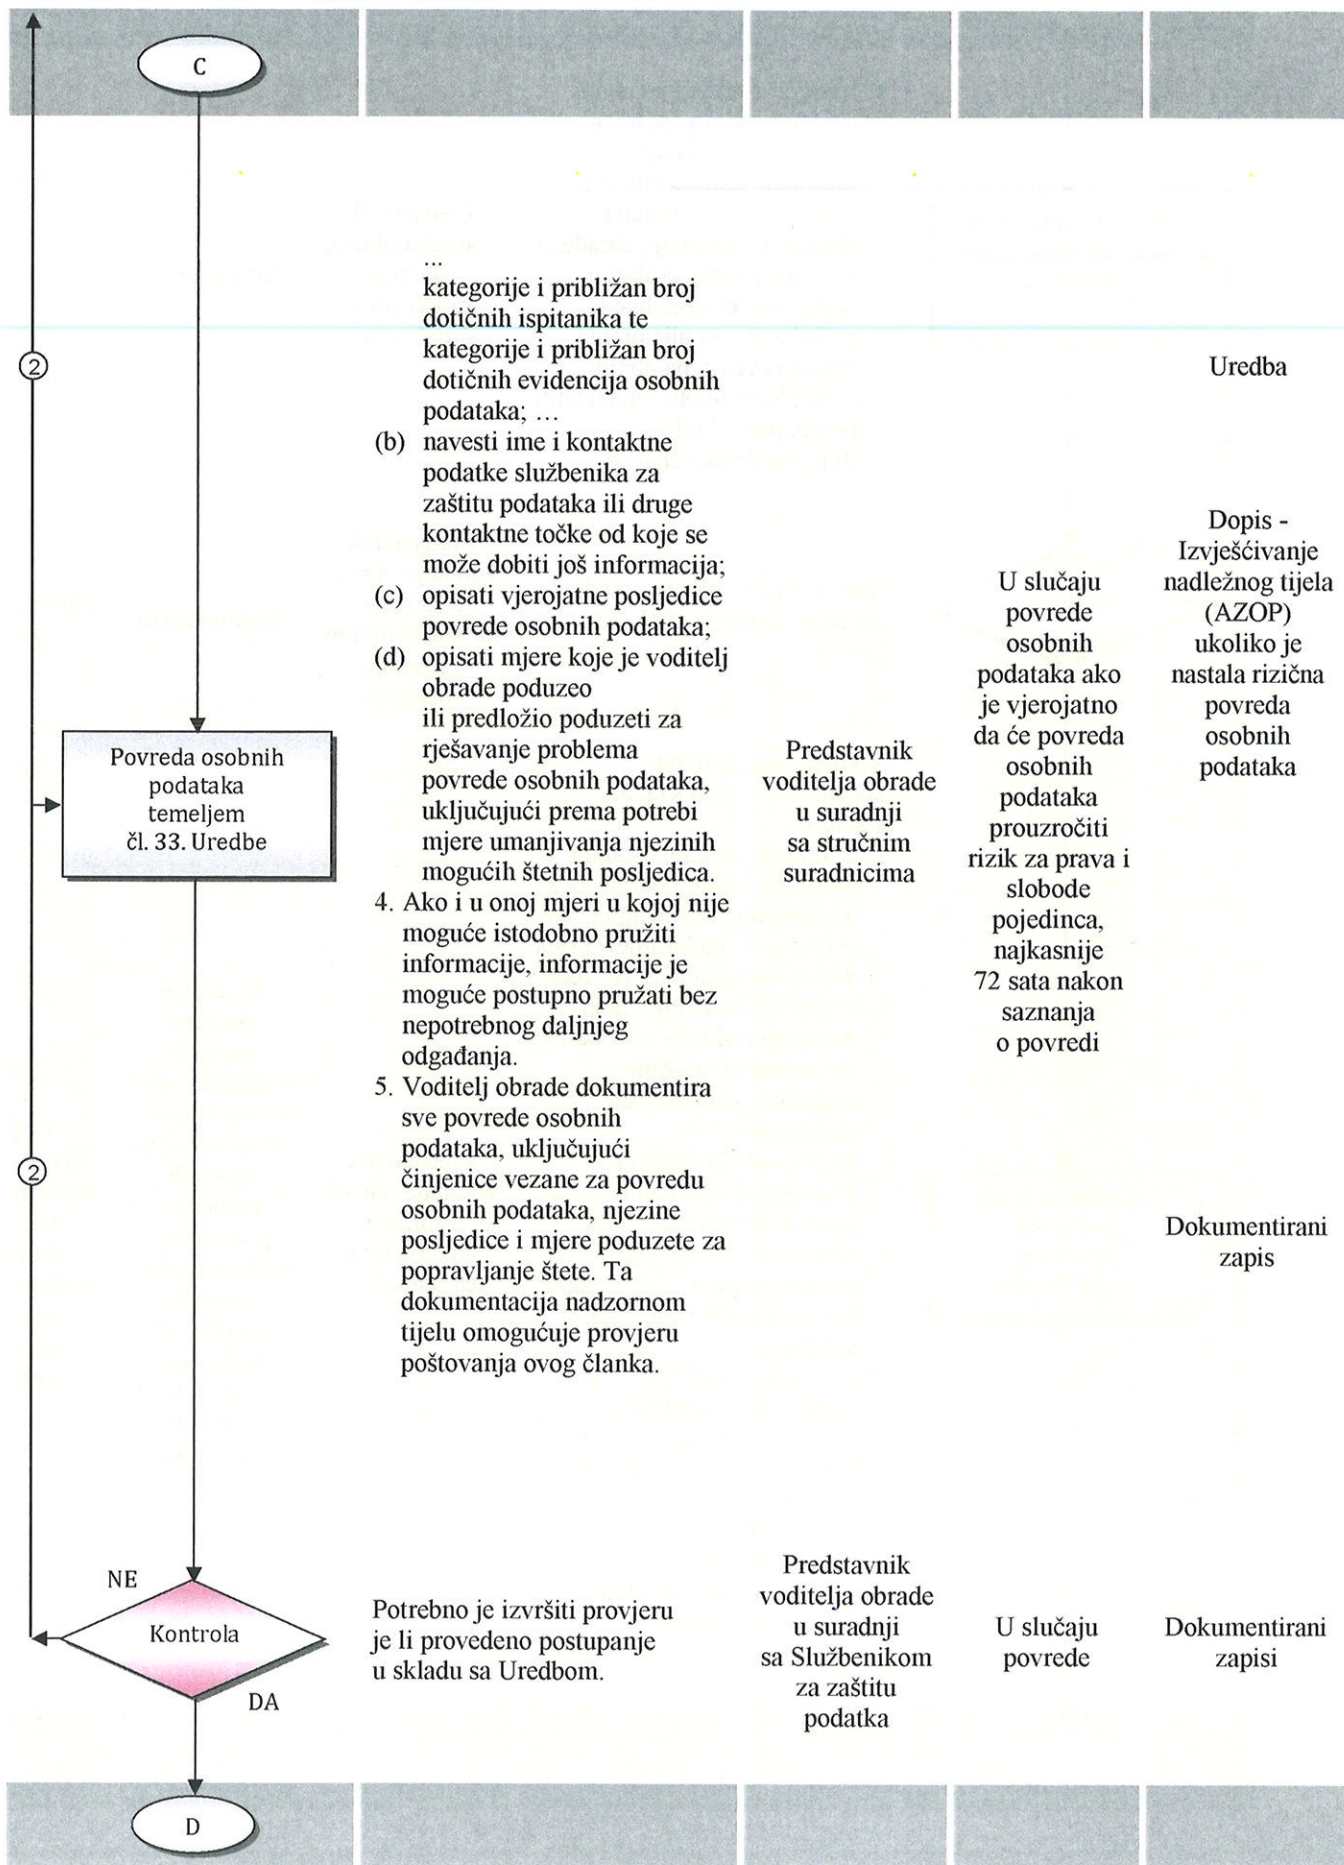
C

②

Povreda osobnih podataka temeljem čl. 33. Uredbe

②

NE

Kontrola

DA

D

...
kategorije i približan broj dotičnih ispitanika te kategorije i približan broj dotičnih evidencija osobnih podataka; ...
(b) navesti ime i kontaktne podatke službenika za zaštitu podataka ili druge kontaktne točke od koje se može dobiti još informacija;
(c) opisati vjerojatne posljedice povrede osobnih podataka;
(d) opisati mjere koje je voditelj obrade poduzeo ili predložio poduzeti za rješavanje problema povrede osobnih podataka, uključujući prema potrebi mjere umanjivanja njezinih mogućih štetnih posljedica.
4. Ako i u onoj mjeri u kojoj nije moguće istodobno pružiti informacije, informacije je moguće postupno pružati bez nepotrebnog daljnjeg odgađanja.
5. Voditelj obrade dokumentira sve povrede osobnih podataka, uključujući činjenice vezane za povredu osobnih podataka, njezine posljedice i mjere poduzete za popravljanje štete. Ta dokumentacija nadzornom tijelu omogućuje provjeru poštovanja ovog članka.

Predstavnik voditelja obrade u suradnji sa stručnim suradnicima

U slučaju povrede osobnih podataka ako je vjerojatno da će povreda osobnih podataka prouzročiti rizik za prava i slobode pojedinca, najkasnije 72 sata nakon saznanja o povredi

Uredba

Dopis - Izvješćivanje nadležnog tijela (AZOP) ukoliko je nastala rizična povreda osobnih podataka

Dokumentirani zapis

Potrebno je izvršiti provjeru je li provedeno postupanje u skladu sa Uredbom.

Predstavnik voditelja obrade u suradnji sa Službenikom za zaštitu podatka

U slučaju povrede

Dokumentirani zapisi